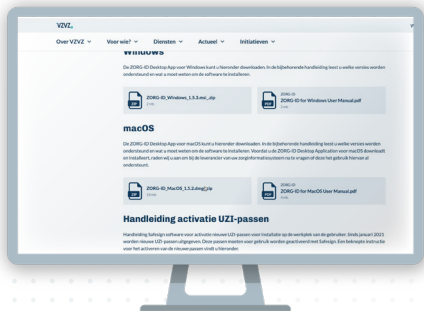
VZVZ

Over VZVZ Voor wie? Diensten Actueel Initiatieven

Windows

De ZORG-ID Desktop App voor Windows kunt u hieronder downloaden. In de bijbehorende handleiding leest u welke versies worden ondersteund en wat u moet weten om de software te installeren.

ZORG-ID_Windows_1.5.3.msi_.zip

ZORG-ID
ZORG-ID for Windows User Manual.pdf

macOS

De ZORG-ID Desktop App voor macOS kunt u hieronder downloaden. In de bijbehorende handleiding leest u welke versies worden ondersteund en wat u moet weten om de software te installeren. Voordat u de ZORG-ID Desktop Application voor macOS downloadt en installeert, raden wij u aan om bij de leverancier van uw zorginformatiesysteem na te vragen of deze het gebruik hiervan al ondersteunt.

ZORG-ID_MacOS_1.5.2.dmg(.)zip

ZORG-ID
ZORG-ID for MacOS User Manual.pdf

Handleiding activatie UZI-passen

Handleiding Safesign software voor activatie nieuwe UZI-passen voor installatie op de werkplek van de gebruiker. Sinds januari 2021 worden nieuwe UZI-passen uitgegeven. Deze passen moeten voor gebruik worden geactiveerd met Safesign. Een beknopte instructie voor het activeren van de nieuwe passen vindt u hieronder.